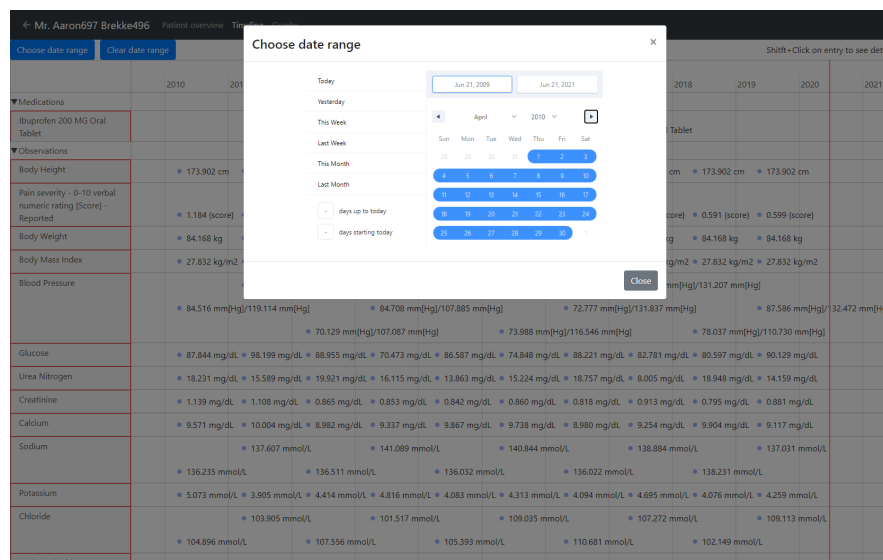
← Mr. Aaron697 Brekke496 Patient overview Timeline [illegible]

Choose date range Clear date range

Shift+Click on entry to see det

2010 201 2018 2019 2020 2021

▼Medications

Ibuprofen 200 MG Oral Tablet

Tablet

▼Observations

Body Height

• 173.902 cm cm • 173.902 cm • 173.902 cm

Pain severity - 0-10 verbal numeric rating [Score] - Reported

• 1.184 {score} {score} • 0.591 {score} • 0.599 {score}

Body Weight

• 84.168 kg kg • 84.168 kg • 84.168 kg

Body Mass Index

• 27.832 kg/m2 kg/m2 • 27.832 kg/m2 • 27.832 kg/m2

Blood Pressure

mm[Hg]/131.207 mm[Hg]

• 84.516 mm[Hg]/119.114 mm[Hg] • 84.708 mm[Hg]/107.885 mm[Hg] • 72.777 mm[Hg]/131.837 mm[Hg] • 87.586 mm[Hg]/132.472 mm[Hg]

• 70.129 mm[Hg]/107.087 mm[Hg] • 73.988 mm[Hg]/116.546 mm[Hg] • 78.037 mm[Hg]/110.730 mm[Hg]

Glucose

• 87.844 mg/dL • 98.199 mg/dL • 88.955 mg/dL • 70.473 mg/dL • 86.587 mg/dL • 74.848 mg/dL • 88.221 mg/dL • 82.781 mg/dL • 80.597 mg/dL • 90.129 mg/dL

Urea Nitrogen

• 18.231 mg/dL • 15.589 mg/dL • 19.921 mg/dL • 16.115 mg/dL • 13.863 mg/dL • 15.224 mg/dL • 18.757 mg/dL • 8.005 mg/dL • 18.948 mg/dL • 14.159 mg/dL

Creatinine

• 1.139 mg/dL • 1.108 mg/dL • 0.865 mg/dL • 0.853 mg/dL • 0.842 mg/dL • 0.860 mg/dL • 0.818 mg/dL • 0.913 mg/dL • 0.795 mg/dL • 0.881 mg/dL

Calcium

• 9.571 mg/dL • 10.004 mg/dL • 8.982 mg/dL • 9.337 mg/dL • 9.867 mg/dL • 9.738 mg/dL • 8.980 mg/dL • 9.254 mg/dL • 9.904 mg/dL • 9.117 mg/dL

Sodium

• 137.607 mmol/L • 141.089 mmol/L • 140.844 mmol/L • 138.884 mmol/L • 137.031 mmol/L

• 136.235 mmol/L • 136.511 mmol/L • 136.032 mmol/L • 136.022 mmol/L • 138.231 mmol/L

Potassium

• 5.073 mmol/L • 3.905 mmol/L • 4.414 mmol/L • 4.816 mmol/L • 4.083 mmol/L • 4.313 mmol/L • 4.094 mmol/L • 4.695 mmol/L • 4.076 mmol/L • 4.259 mmol/L

Chloride

• 103.905 mmol/L • 101.517 mmol/L • 109.035 mmol/L • 107.272 mmol/L • 109.113 mmol/L

• 104.896 mmol/L • 107.556 mmol/L • 105.393 mmol/L • 110.681 mmol/L • 102.149 mmol/L

Choose date range ×

Today
Yesterday
This Week
Last Week
This Month
Last Month
- days up to today
- days starting today

Jun 21, 2009 Jun 21, 2021

◂ April 2010 ▸

| Sun | Mon | Tue | Wed | Thu | Fri | Sat |
|---|---|---|---|---|---|---|
| 28 | 29 | 30 | 31 | 1 | 2 | 3 |
| 4 | 5 | 6 | 7 | 8 | 9 | 10 |
| 11 | 12 | 13 | 14 | 15 | 16 | 17 |
| 18 | 19 | 20 | 21 | 22 | 23 | 24 |
| 25 | 26 | 27 | 28 | 29 | 30 | 1 |

Close